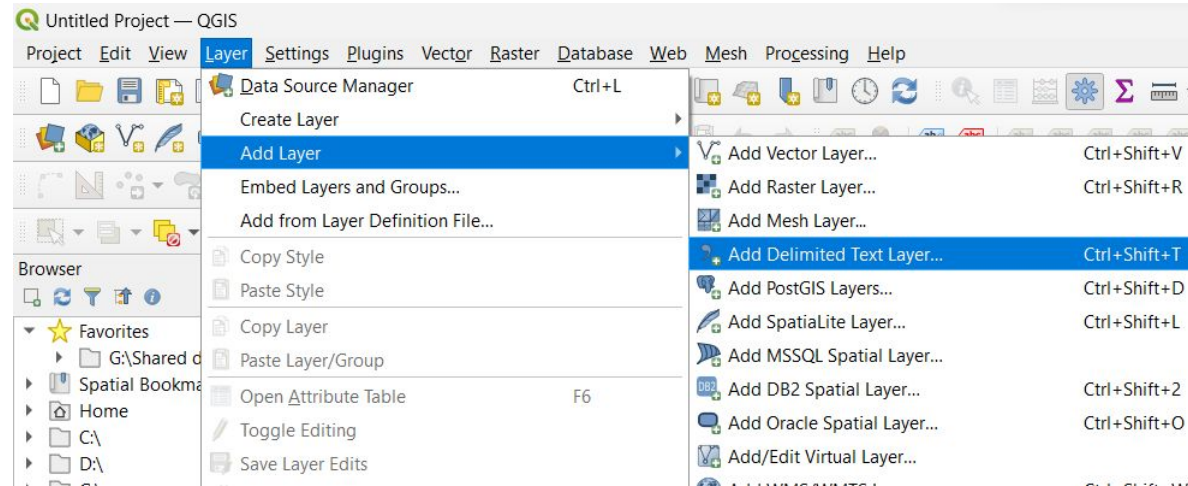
Untitled Project — QGIS

Project Edit View Layer Settings Plugins Vector Raster Database Web Mesh Processing Help

Data Source Manager Ctrl+L
Create Layer
Add Layer
Embed Layers and Groups...
Add from Layer Definition File...
Copy Style
Paste Style
Copy Layer
Paste Layer/Group
Open Attribute Table F6
Toggle Editing
Save Layer Edits

Add Vector Layer... Ctrl+Shift+V
Add Raster Layer... Ctrl+Shift+R
Add Mesh Layer...
Add Delimited Text Layer... Ctrl+Shift+T
Add PostGIS Layers... Ctrl+Shift+D
Add SpatiaLite Layer... Ctrl+Shift+L
Add MSSQL Spatial Layer...
Add DB2 Spatial Layer... Ctrl+Shift+2
Add Oracle Spatial Layer... Ctrl+Shift+O
Add/Edit Virtual Layer...

Browser
Favorites
G:\Shared d
Spatial Bookma
Home
C:\
D:\